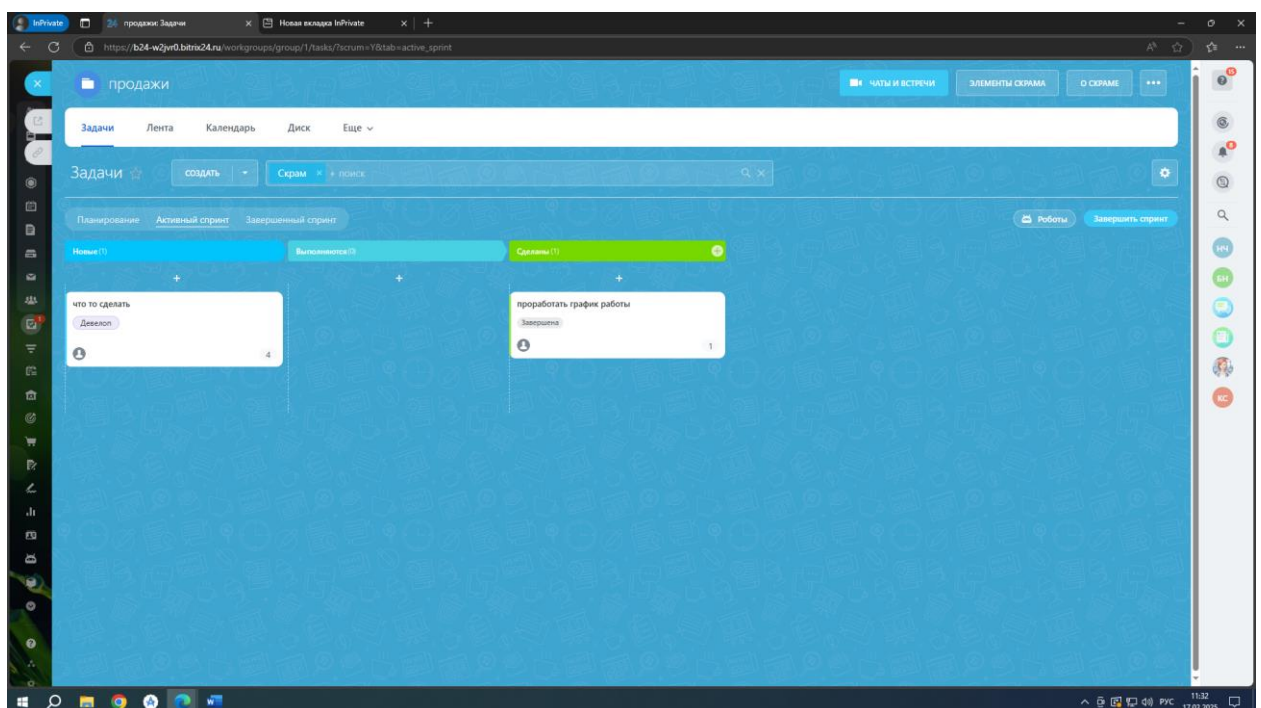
InPrivate
продажи: Задачи
Новая вкладка InPrivate
https://b24-w2jvr0.bitrix24.ru/workgroups/group/1/tasks/?scrum=Y&tab=active_sprint

продажи
ЧАТЫ И ВСТРЕЧИ
ЭЛЕМЕНТЫ СКРАМА
О СКРАМЕ
•••

Задачи
Лента
Календарь
Диск
Еще

Задачи
СОЗДАТЬ
Скрам
+ поиск

Планирование
Активный спринт
Завершенный спринт
Роботы
Завершить спринт

Новые (1)
Выполняются (0)
Сделаны (1)

что то сделать
Девелоп
4

проработать график работы
Завершена
1

НЧ
БН
КС

РУС
11:32
17.02.2025